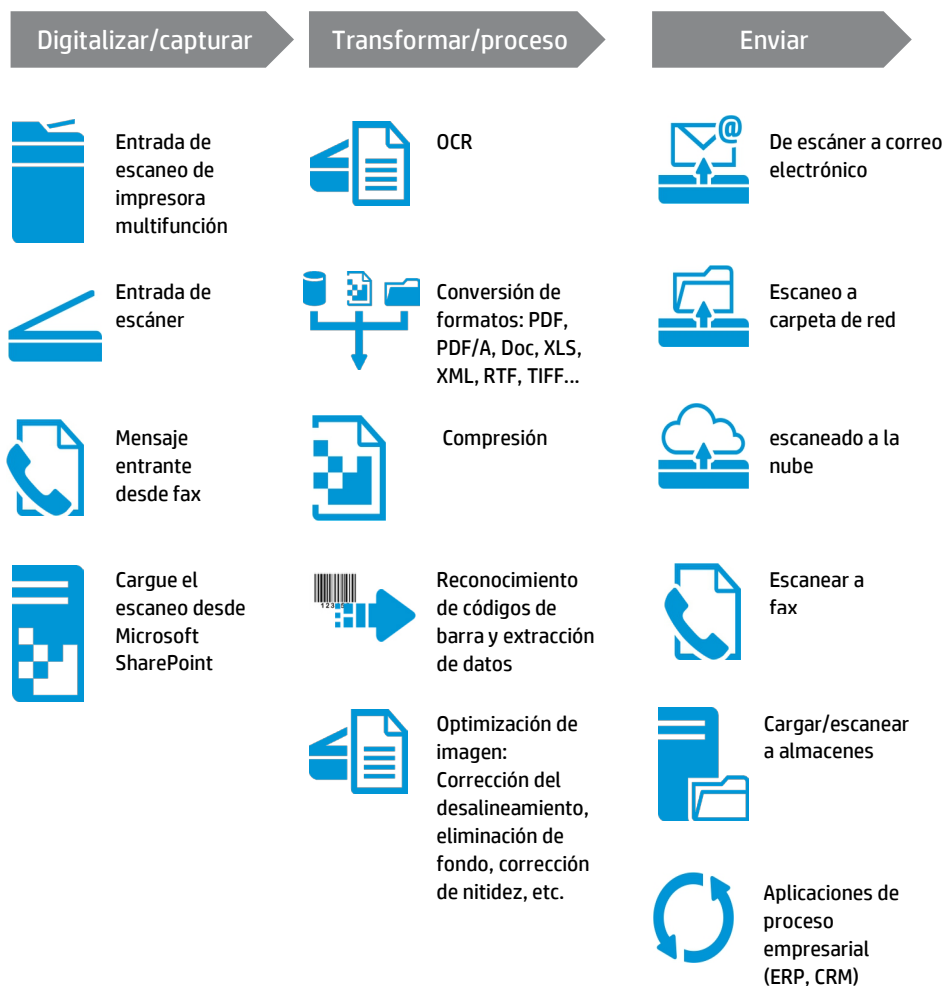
Digitalizar/capturar

Entrada de escaneo de impresora multifunción

Entrada de escáner

Mensaje entrante desde fax

Cargue el escaneo desde Microsoft SharePoint

Transformar/proceso

OCR

Conversión de formatos: PDF, PDF/A, Doc, XLS, XML, RTF, TIFF...

Compresión

123

Reconocimiento de códigos de barra y extracción de datos

Optimización de imagen: Corrección del desalineamiento, eliminación de fondo, corrección de nitidez, etc.

Enviar

De escáner a correo electrónico

Escaneo a carpeta de red

escaneado a la nube

Escanear a fax

Cargar/escanear a almacenes

Aplicaciones de proceso empresarial (ERP, CRM)